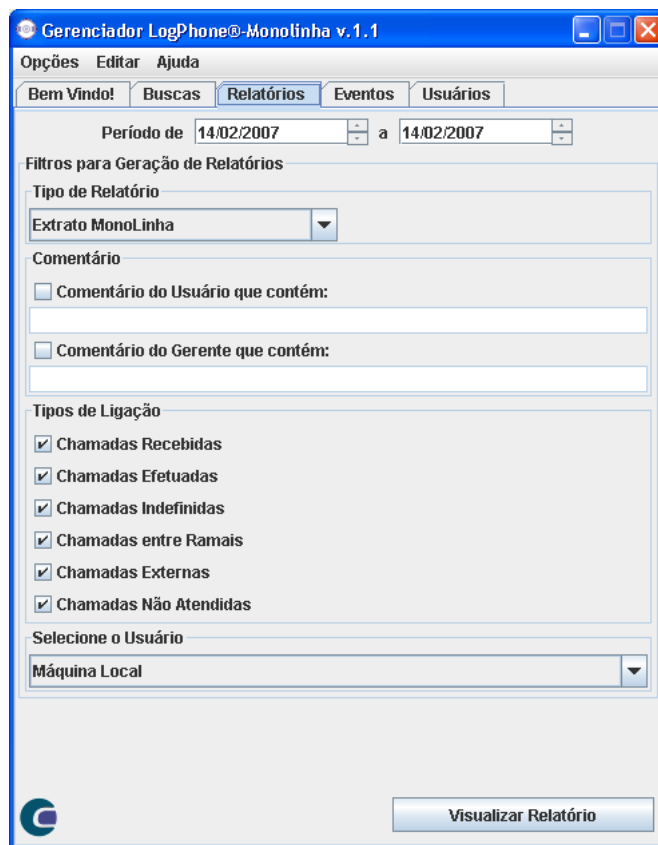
Gerenciador LogPhone®-Monolinha v.1.1

Opções Editar Ajuda

Bem Vindo! Buscas Relatórios Eventos Usuários

Período de 14/02/2007 a 14/02/2007

Filtros para Geração de Relatórios

Tipo de Relatório

Extrato MonoLinha

Comentário

Comentário do Usuário que contém:

Comentário do Gerente que contém:

Tipos de Ligação

Chamadas Recebidas

Chamadas Efetuadas

Chamadas Indefinidas

Chamadas entre Ramais

Chamadas Externas

Chamadas Não Atendidas

Selecione o Usuário

Máquina Local

Visualizar Relatório